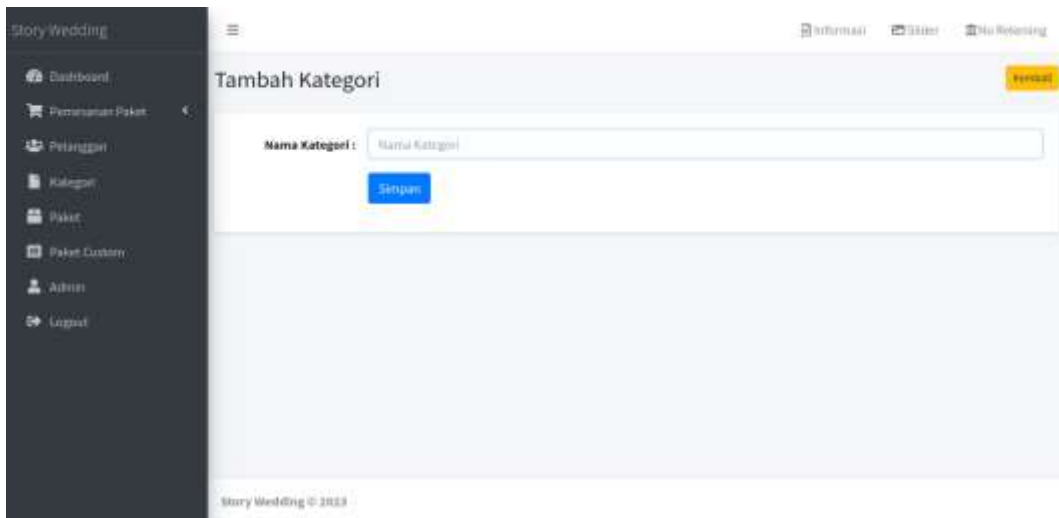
Story Wedding

Dashboard

Pemesanan Paket

Pelanggan

Kategori

Paket

Paket Custom

Admin

Logout

≡

Informasi

Slider

No Rekening

Tambah Kategori

Kembali

Nama Kategori :

Nama Kategori

Simpan

Story Wedding © 2023